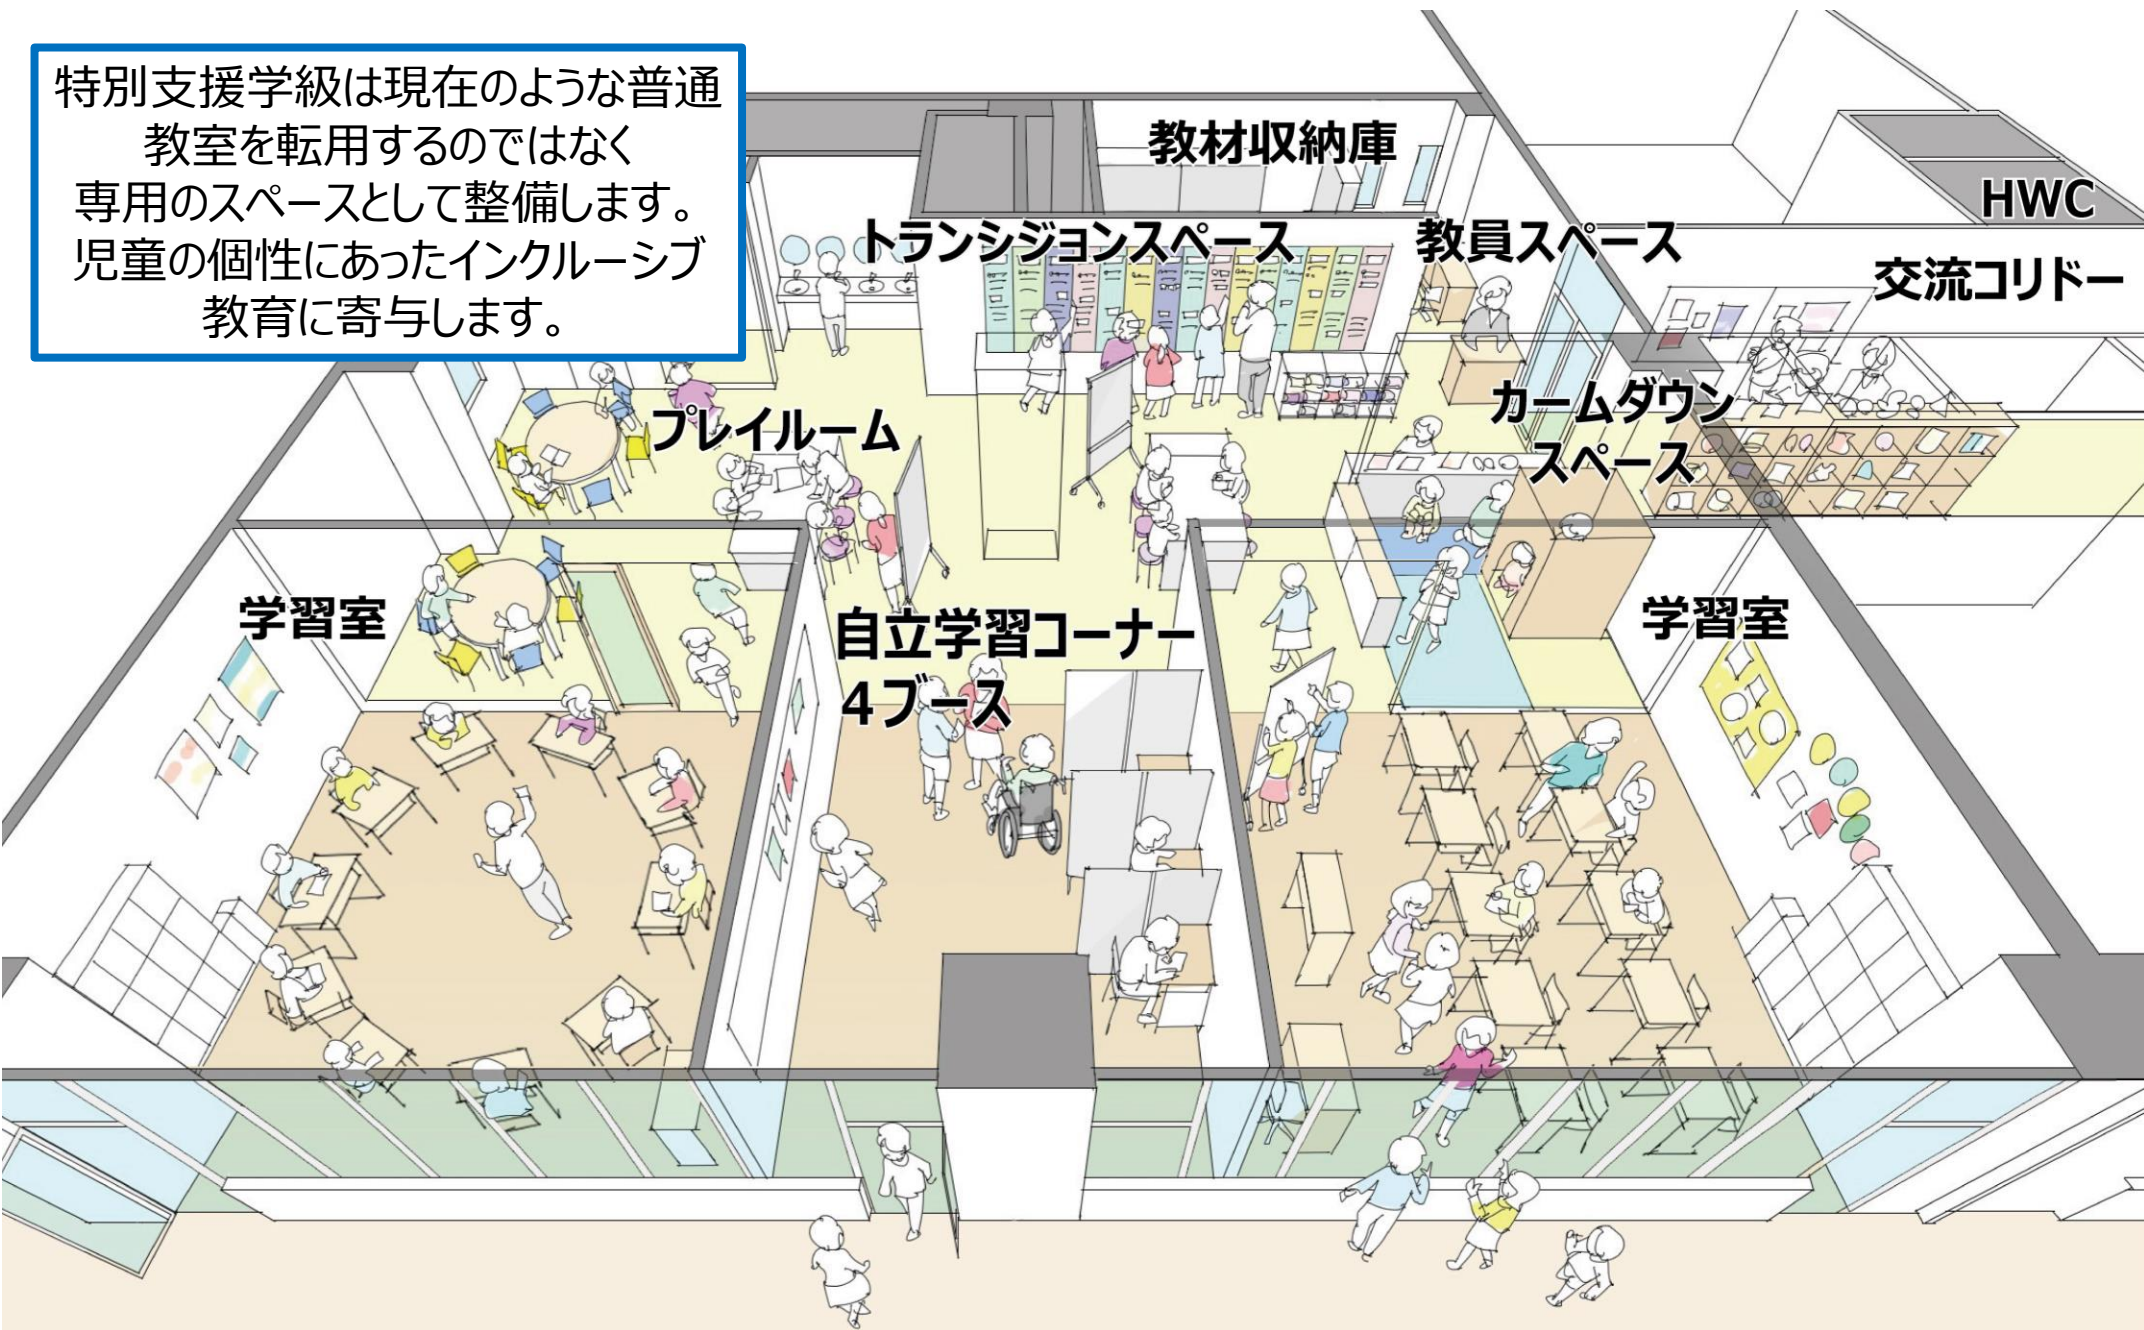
特別支援学級は現在のような普通教室を転用するのではなく専用のスペースとして整備します。児童の個性にあったインクルーシブ教育に寄与します。

教材収納庫

HWC

トランジションスペース

教員スペース

交流コリドー

プレイルーム

カームダウンスペース

学習室

自立学習コーナー 4ブース

学習室